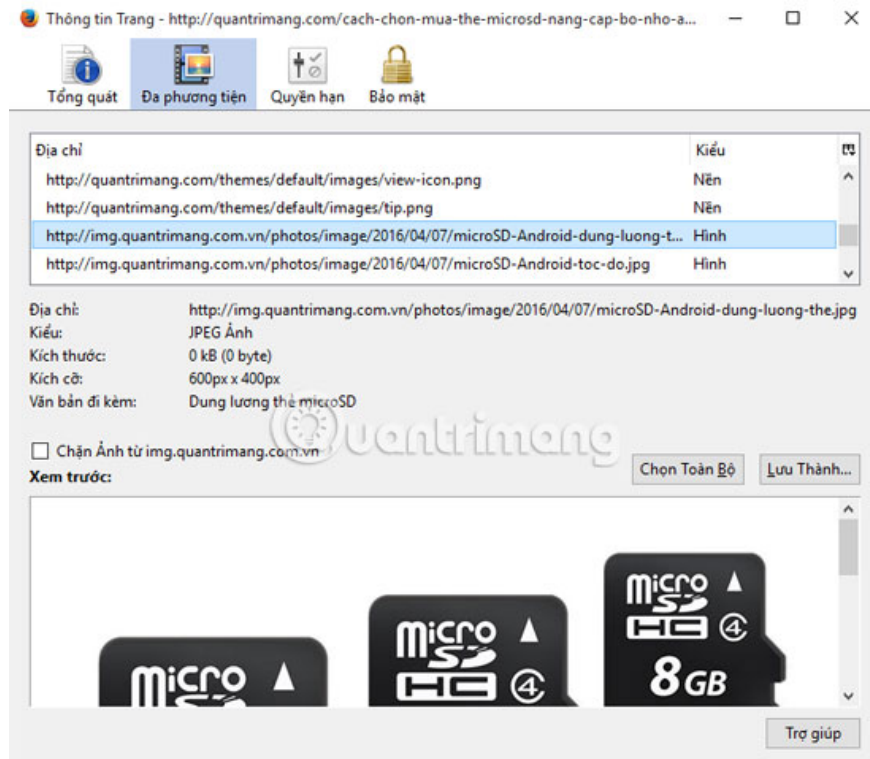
Thông tin Trang - http://quantrimang.com/cach-chon-mua-the-microsd-nang-cap-bo-nho-a...

Tổng quát | Đa phương tiện | Quyền hạn | Bảo mật

| Địa chỉ | Kiểu |
|---|---|
| http://quantrimang.com/themes/default/images/view-icon.png | Nền |
| http://quantrimang.com/themes/default/images/tip.png | Nền |
| http://img.quantrimang.com.vn/photos/image/2016/04/07/microSD-Android-dung-luong-t... | Hình |
| http://img.quantrimang.com.vn/photos/image/2016/04/07/microSD-Android-toc-do.jpg | Hình |

Địa chỉ: http://img.quantrimang.com.vn/photos/image/2016/04/07/microSD-Android-dung-luong-the.jpg
Kiểu: JPEG Ảnh
Kích thước: 0 kB (0 byte)
Kích cỡ: 600px x 400px
Văn bản đi kèm: Dung lương thẻ microSD

Quantrimang

Chặn Ảnh từ img.quantrimang.com.vn
Xem trước:
Chọn Toàn Bộ
Lưu Thành...

micro SD HC 4 8GB
micro SD HC 4
micro SD

Trợ giúp